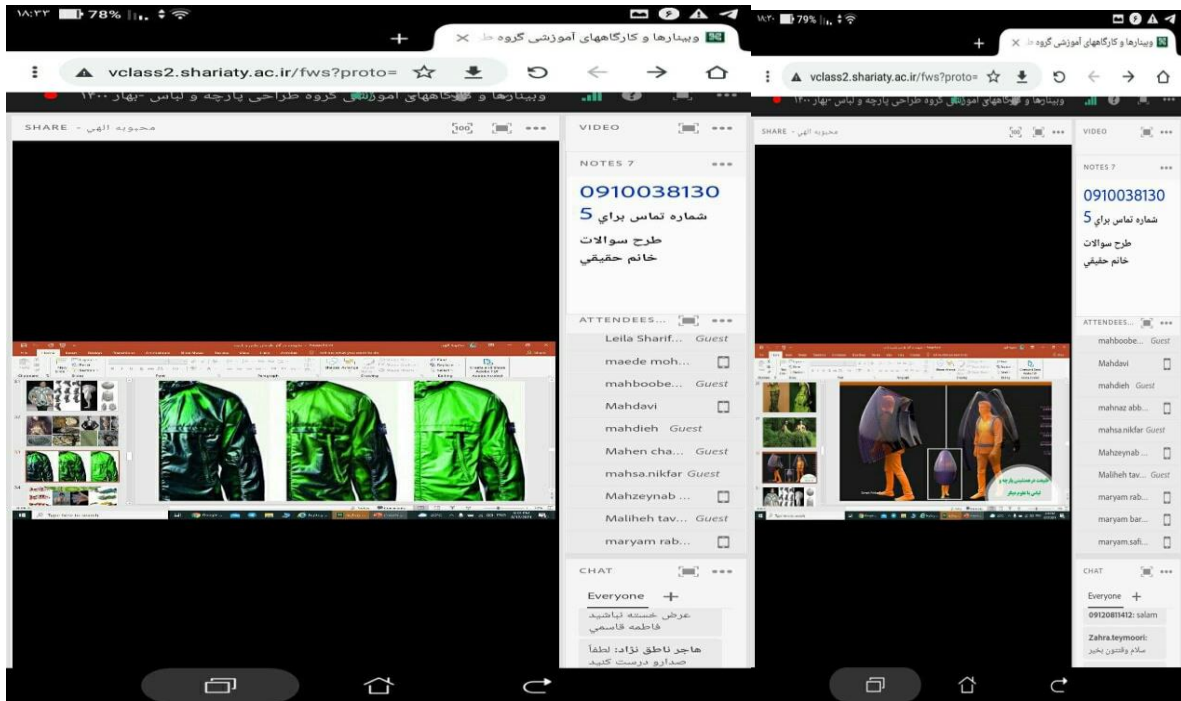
۱۸:۲۳ 78%

وبینارها و کارگاههای آموزشی گروه ط...

vclass2.shariaty.ac.ir/fws?proto=

وبینارها و کارگاههای آموزشی گروه طراحی پارچه و لباس -بهار ۱۴۰۰

SHARE - محبوبه الهی

100

VIDEO

NOTES 7

0910038130
شماره تماس براي 5
طرح سوالات
خانم حقيقي

ATTENDEES...

Leila Sharif... Guest
maede moh...
mahboobe... Guest
Mahdavi
mahdieh Guest
Mahen cha... Guest
mahsa.nikfar Guest
Mahzeynab ...
Maliheh tav... Guest
maryam rab...

CHAT

Everyone +

عرض خسته نباشید فاطمه قاسمی

هاجر ناطق نژاد: لطفاً صدارو درست کنید

79%

وبینارها و کارگاههای آموزشی گروه ط...

vclass2.shariaty.ac.ir/fws?proto=

وبینارها و کارگاههای آموزشی گروه طراحی پارچه و لباس -بهار ۱۴۰۰

SHARE - محبوبه الهی

VIDEO

NOTES 7

0910038130
شماره تماس براي 5
طرح سوالات
خانم حقيقي

ATTENDEES...

mahboobe... Guest
Mahdavi
mahdieh Guest
mahnaz abb...
mahsa.nikfar Guest
Mahzeynab ...
Maliheh tav... Guest
maryam rab...
maryam bar...
maryam.safi...

CHAT

Everyone +

09120811412: salam

Zahra.teymoori: سلام وقتتون بخیر